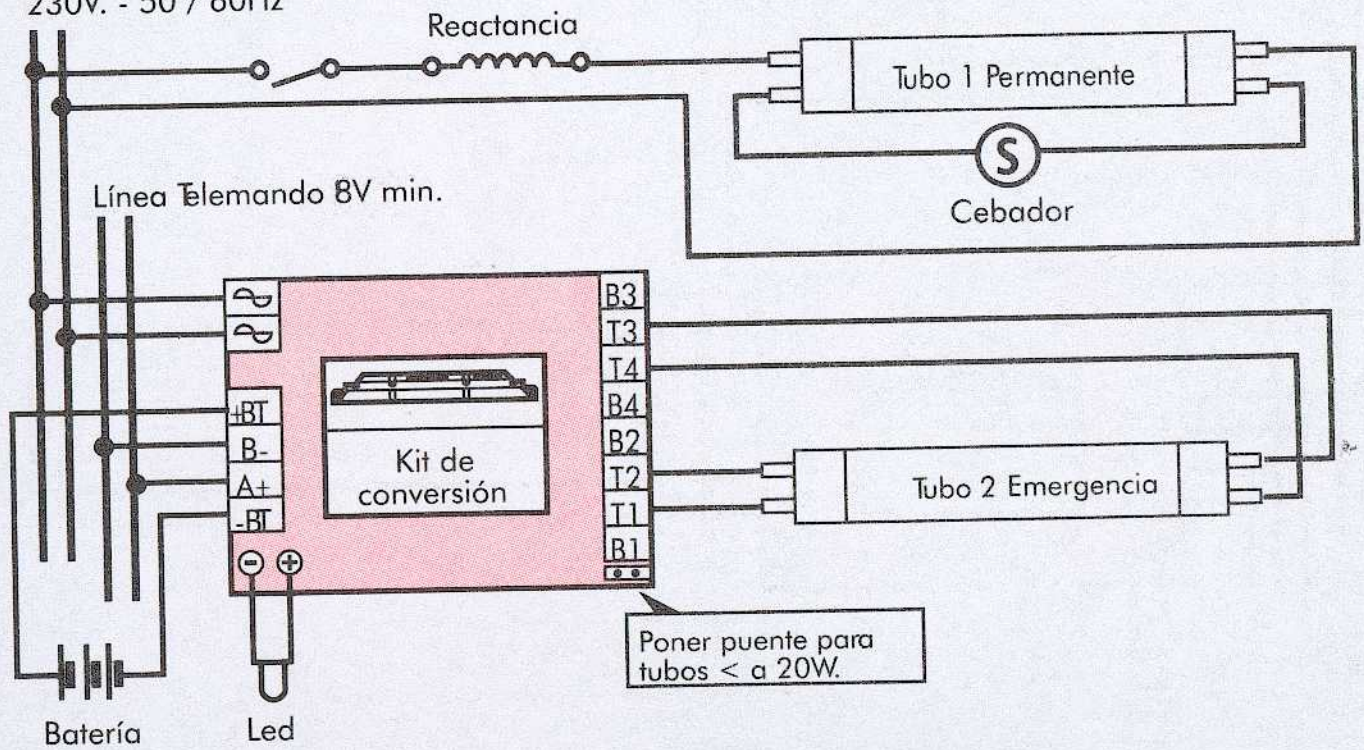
230V. - 50 / 60Hz

Reactancia

Tubo 1 Permanente

S

Cebador

Línea Telemando 8V min.

B3
T3
T4
B4
B2
T2
T1
B1

+BT
B-
A+
-BT

Kit de conversión

Tubo 2 Emergencia

Poner puente para tubos < a 20W.

Batería

Led